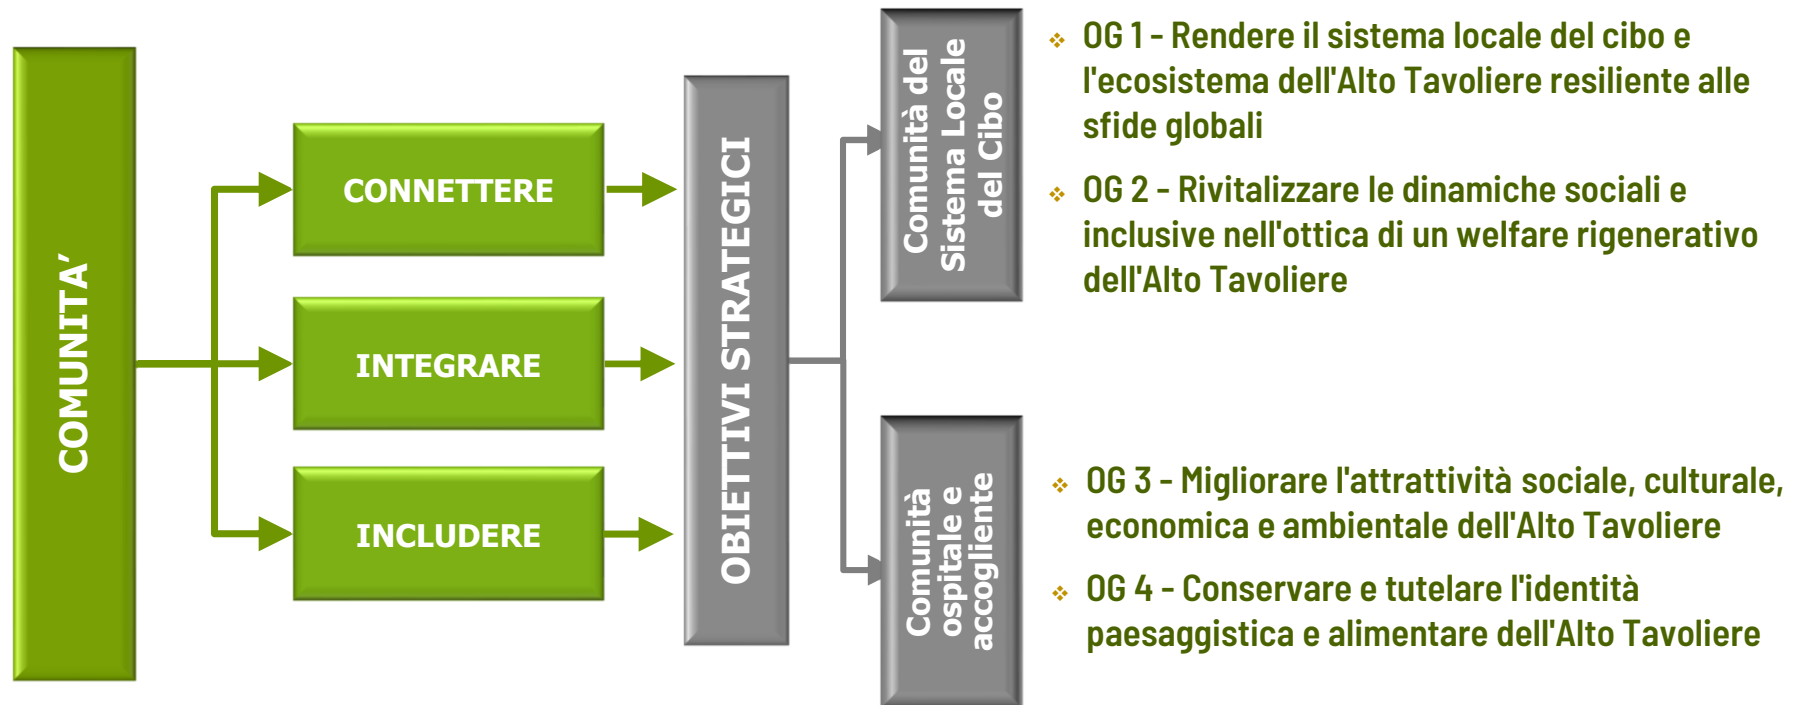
COMUNITA'

CONNETTERE

INTEGRARE

INCLUDERE

OBIETTIVI STRATEGICI

Comunità del Sistema Locale del Cibo

Comunità ospitale e accogliente

OG 1 - Rendere il sistema locale del cibo e l'ecosistema dell'Alto Tavoliere resiliente alle sfide globali

OG 2 - Rivitalizzare le dinamiche sociali e inclusive nell'ottica di un welfare rigenerativo dell'Alto Tavoliere

OG 3 - Migliorare l'attrattività sociale, culturale, economica e ambientale dell'Alto Tavoliere

OG 4 - Conservare e tutelare l'identità paesaggistica e alimentare dell'Alto Tavoliere